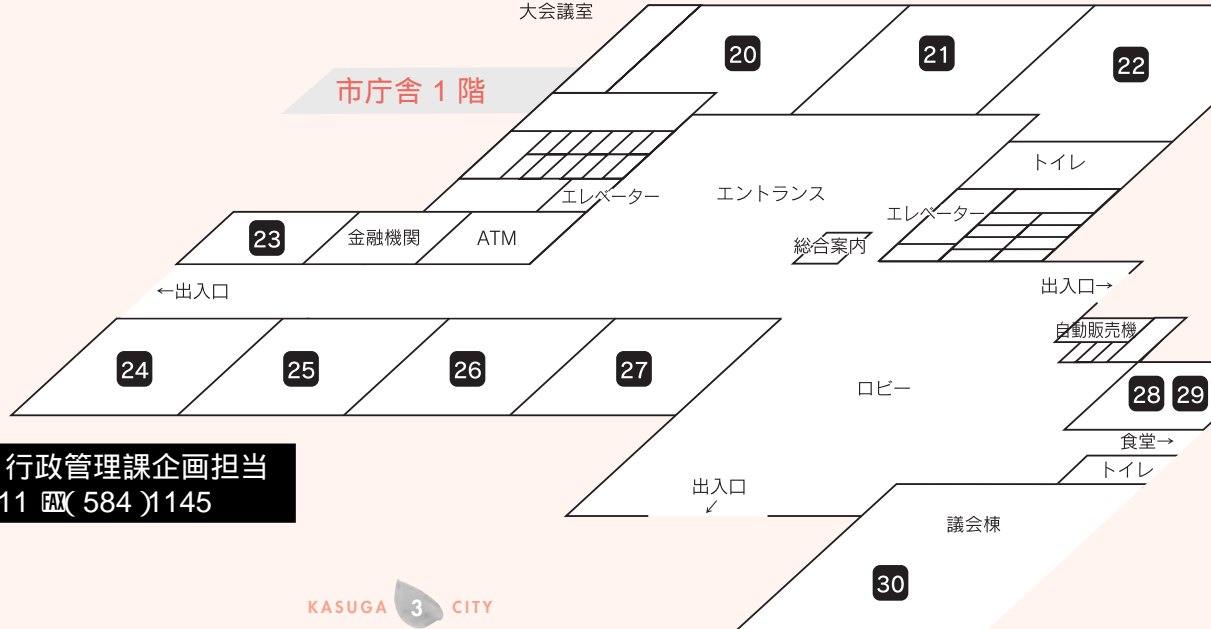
大会議室

市庁舎 1 階

20

21

22

トイレ

エレベーター

エントランス

エレベーター

23

金融機関

ATM

総合案内

←出入口

出入口→

自動販売機

24

25

26

27

ロビー

28

29

食堂→

トイレ

行政管理課企画担当

11 FAX( 584 )1145

出入口

議会棟

30

KASUGA 3 CITY